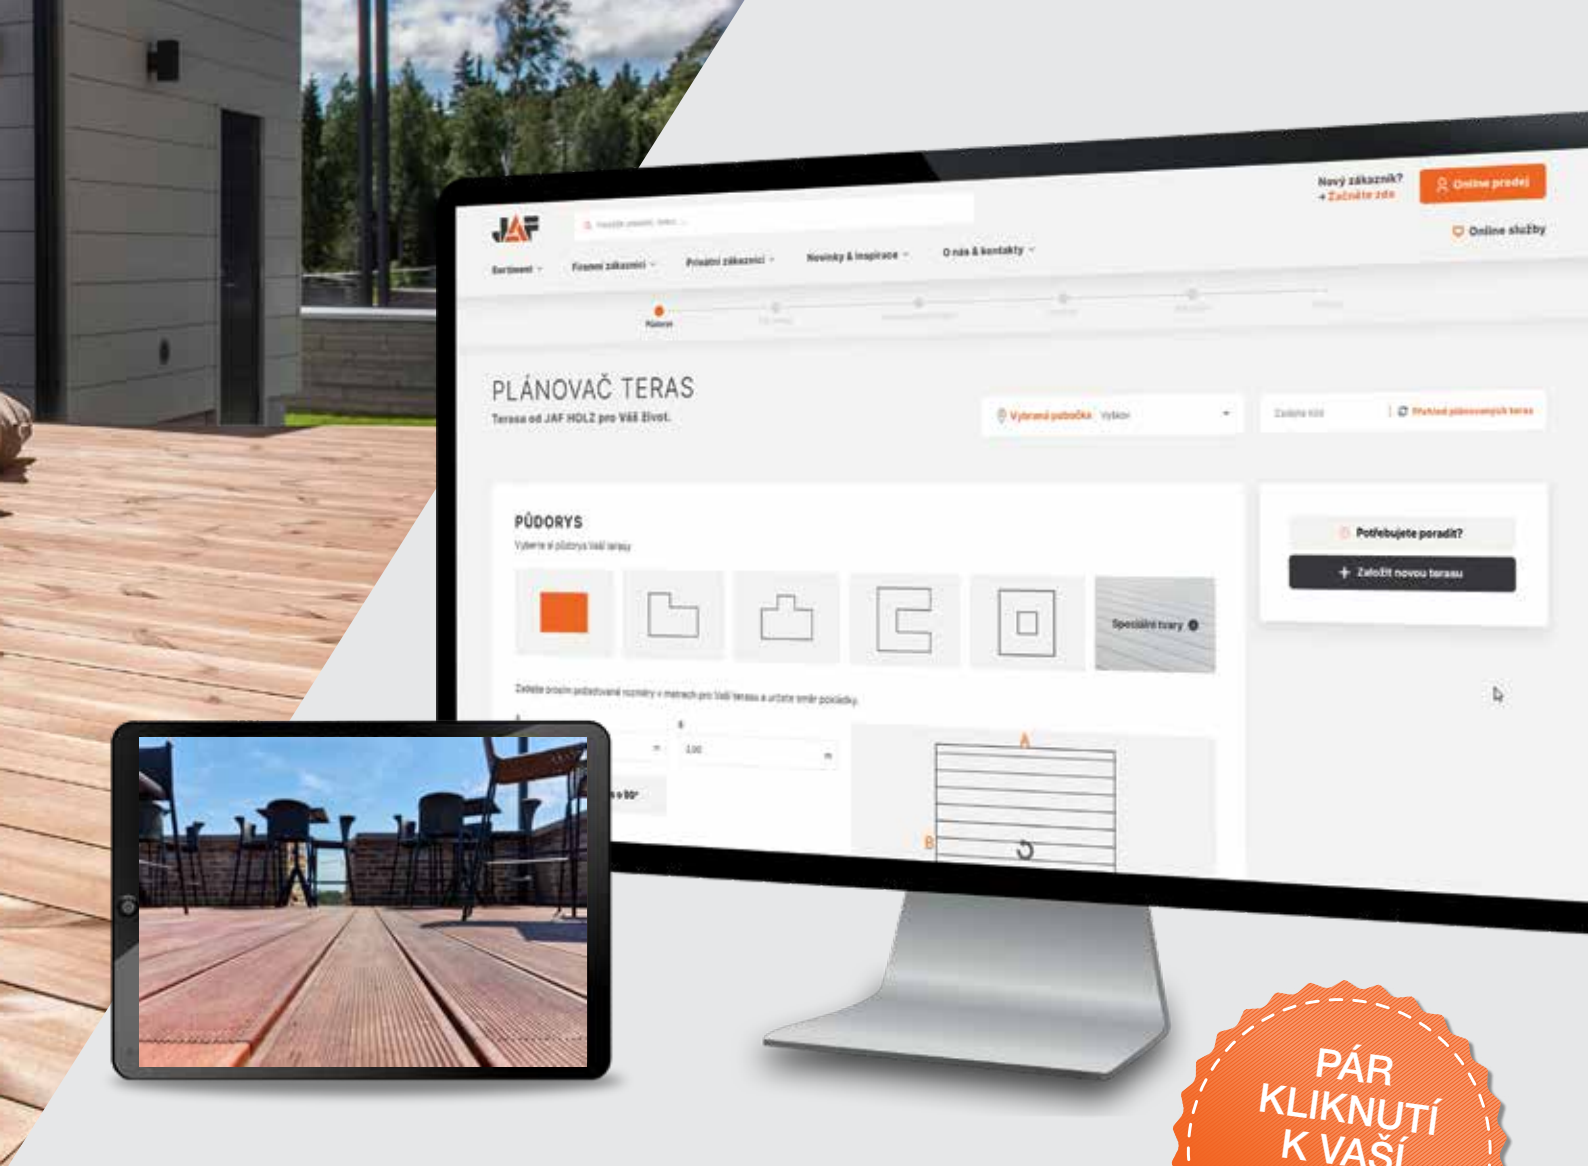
JAF

Nový zákazník?
→ Začněte zde

Online prodej

Online služby

Sortiment

Firemní zákazníci

Privátní zákazníci

Novinky & inspirace

O nás & kontakty

Půdorys

PLÁNOVAČ TERAS

Terasa od JAF HOLZ pro Váš život.

Vybraná pobočka

Hledání plánovaných teras

PŮDORYS

Vyberte si půdorys Vaší terasy

Speciální tvary

Zadejte prosím požadované rozměry v metrech pro Vaši terasu a určete směr položky.

Potřebujete poradit?

+ Založit novou terasu

A

B

PÁR KLIKNUTÍ K VAŠÍ